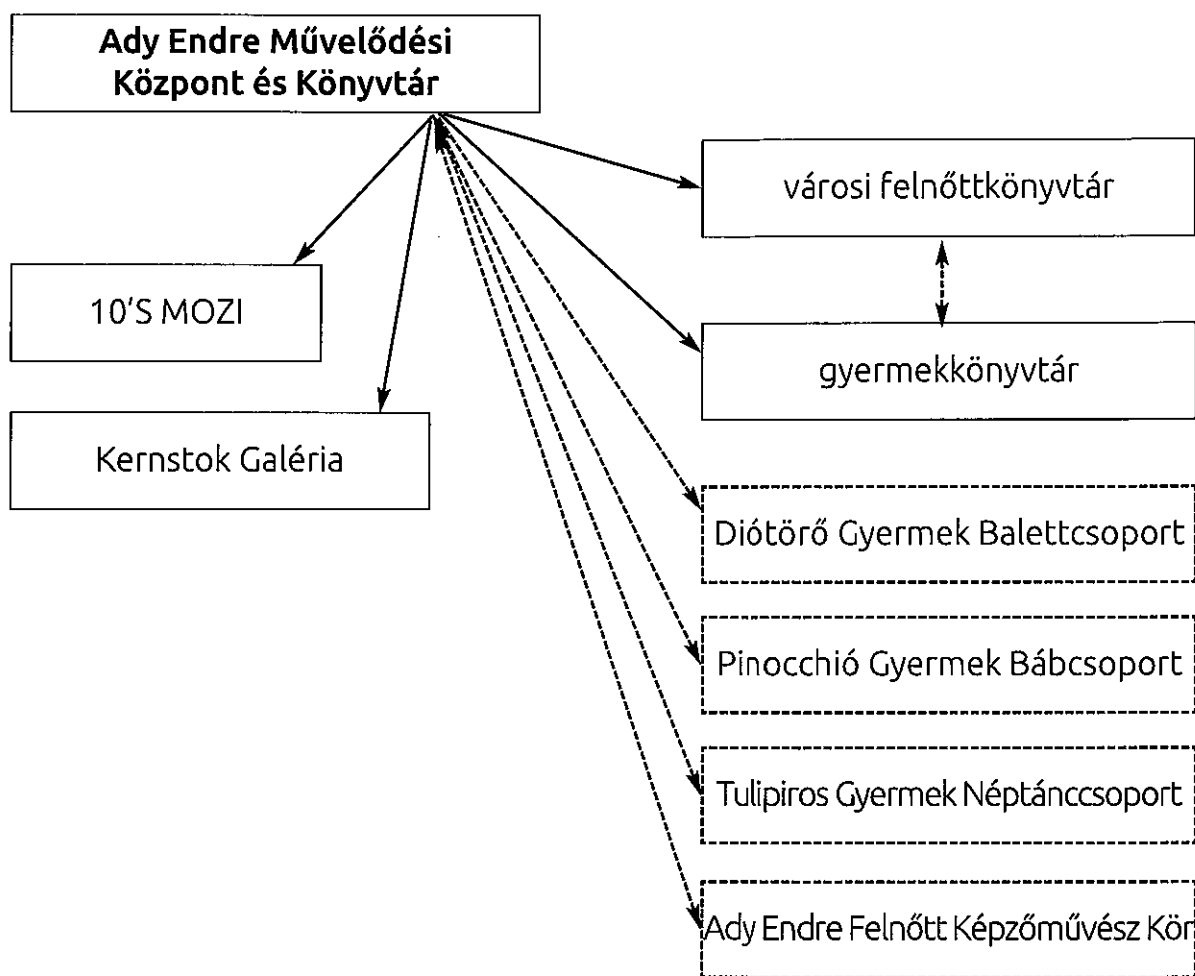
Ady Endre Művelődési Központ és Könyvtár

10'S MOZI

Kernstok Galéria

városi felnőttkönyvtár

gyermekkönyvtár

Diótörő Gyermek Balettcsoport

Pinocchió Gyermek Bábcsoport

Tulipiros Gyermek Néptánccsoport

Ady Endre Felnőtt Képzőművész Kör